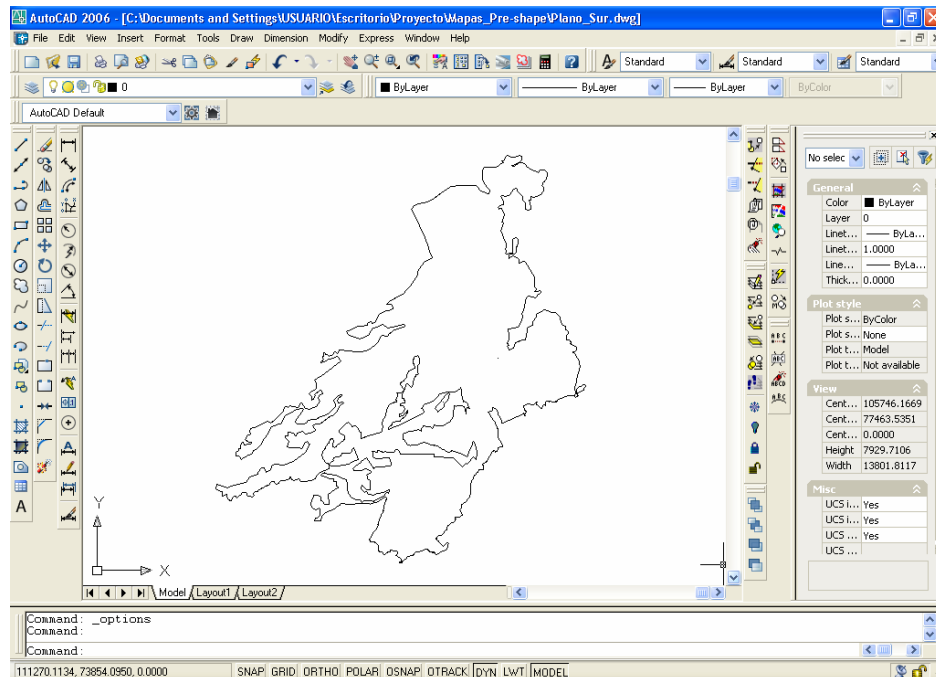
AutoCAD 2006 - [C:\Documents and Settings\USUARIO\Escritorio\Proyecto\Mapas_Pre-shape\Plano_Sur.dwg]

File Edit View Insert Format Tools Draw Dimension Modify Express Window Help

Standard Standard Standard

0 ByLayer ByLayer ByLayer ByColor

AutoCAD Default

No selec

General
Color ByLayer
Layer 0
Linet... ByLa...
Linet... 1.0000
Line... ByLa...
Thick... 0.0000

Plot style
Plot s... ByColor
Plot s... None
Plot t... Model
Plot t... Not available

View
Cent... 105746.1669
Cent... 77463.5351
Cent... 0.0000
Height 7929.7106
Width 13801.8117

Misc
UCS i... Yes
UCS i... Yes
UCS ... Yes
UCS ...

Y
X

Model Layout1 Layout2

Command: _options
Command:
Command:

111270.1134, 73854.0950, 0.0000 SNAP GRID ORTHO POLAR OSNAP OTRACK DYN LWT MODEL